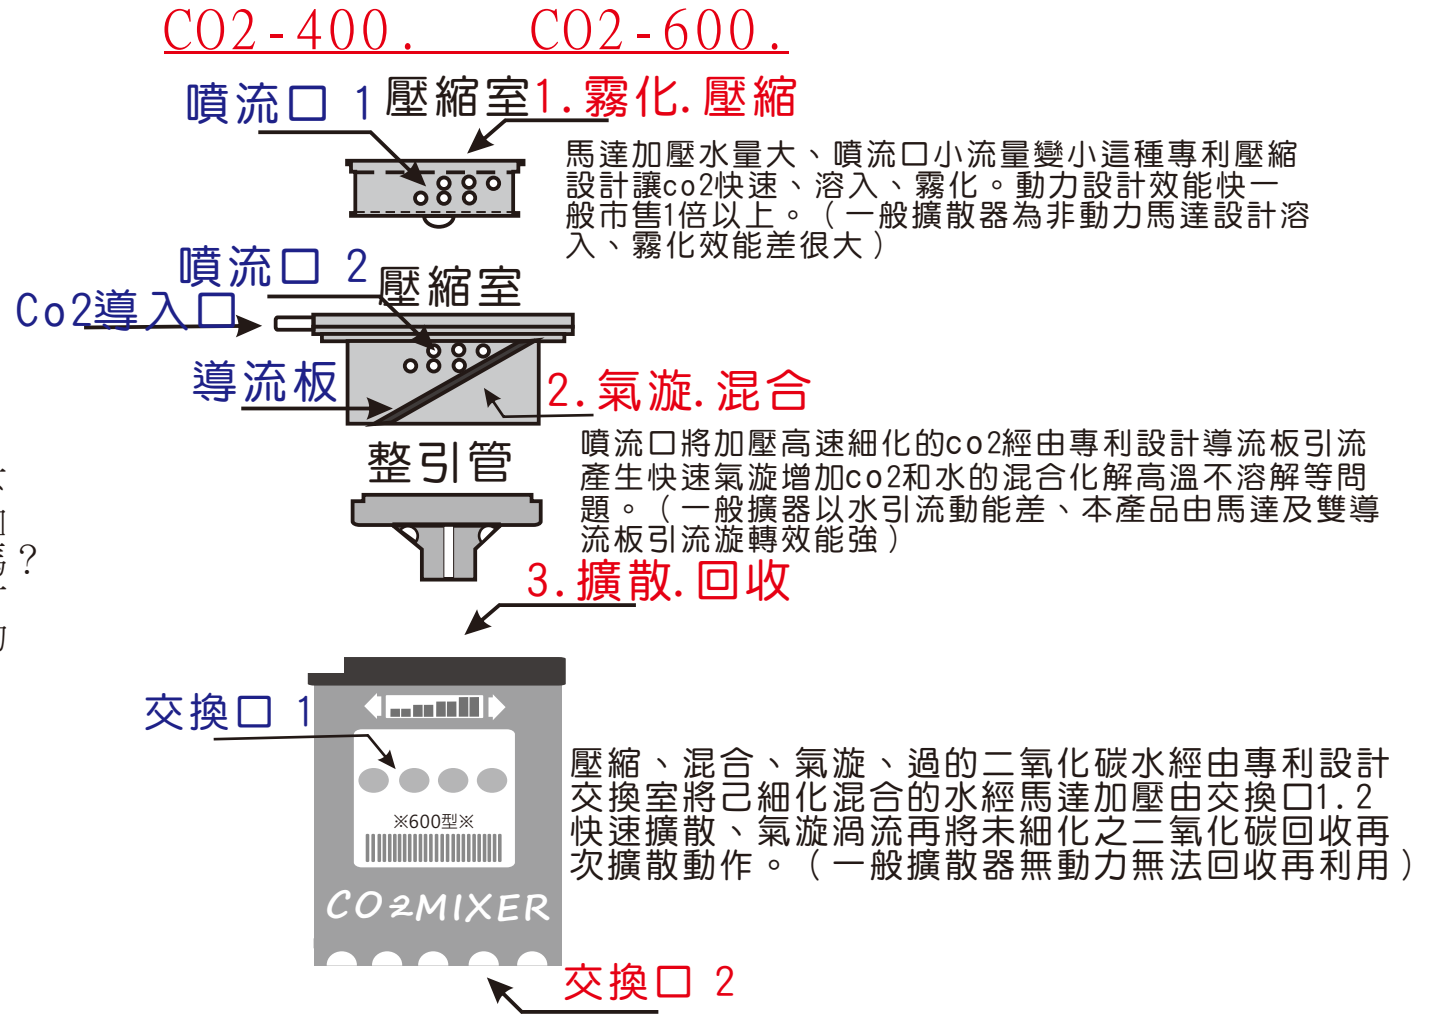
CO2-400.　CO2-600.

噴流口 1 壓縮室 1.霧化.壓縮

馬達加壓水量大、噴流口小流量變小這種專利壓縮設計讓co2快速、溶入、霧化。動力設計效能快一般市售1倍以上。（一般擴散器為非動力馬達設計溶入、霧化效能差很大）

噴流口 2 壓縮室

Co2導入口

導流板

2.氣漩.混合

噴流口將加壓高速細化的co2經由專利設計導流板引流產生快速氣漩增加co2和水的混合化解高溫不溶解等問題。（一般擴器以水引流動能差、本產品由馬達及雙導流板引流旋轉效能強）

整引管

3.擴散.回收

交換口 1

※600型※

CO2MIXER

壓縮、混合、氣漩、過的二氧化碳水經由專利設計交換室將己細化混合的水經馬達加壓由交換口1.2快速擴散、氣漩渦流再將未細化之二氧化碳回收再次擴散動作。（一般擴散器無動力無法回收再利用）

交換口 2